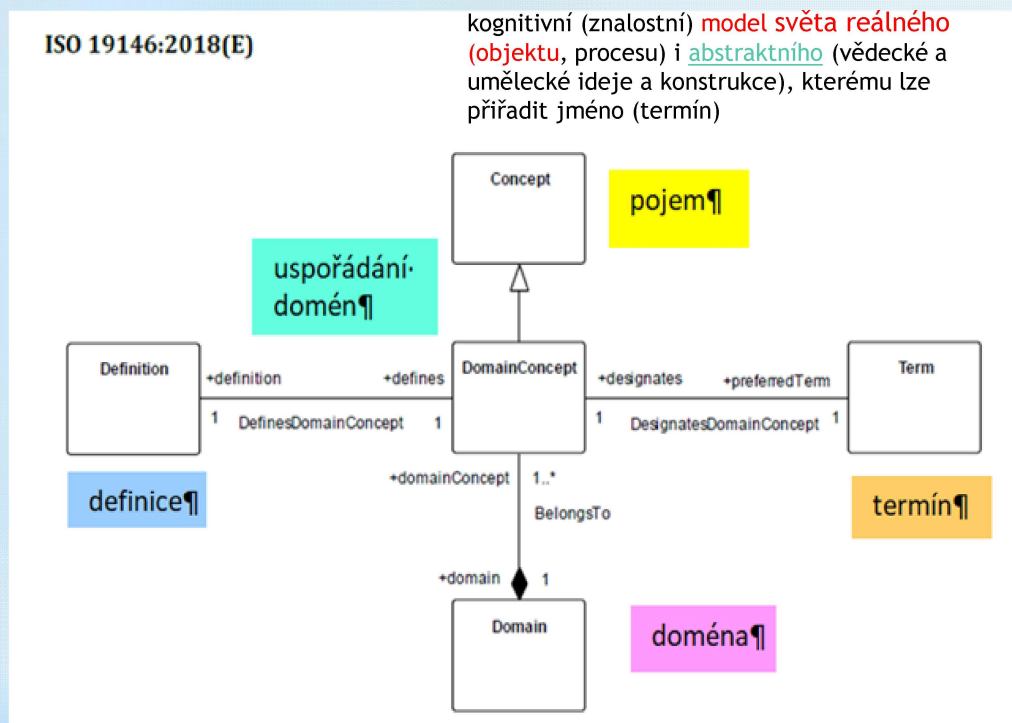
ISO 19146:2018(E)

kognitivní (znalostní) model světa reálného (objektu, procesu) i abstraktního (vědecké a umělecké ideje a konstrukce), kterému lze přiřadit jméno (termín)

Concept

pojem¶

uspořádání· domén¶

Definition

+definition

+defines

DomainConcept

+designates

+preferredTerm

Term

1

DefinesDomainConcept

1

1

DesignatesDomainConcept

1

definice¶

+domainConcept

1..*

BelongsTo

termín¶

+domain

1

Domain

doména¶